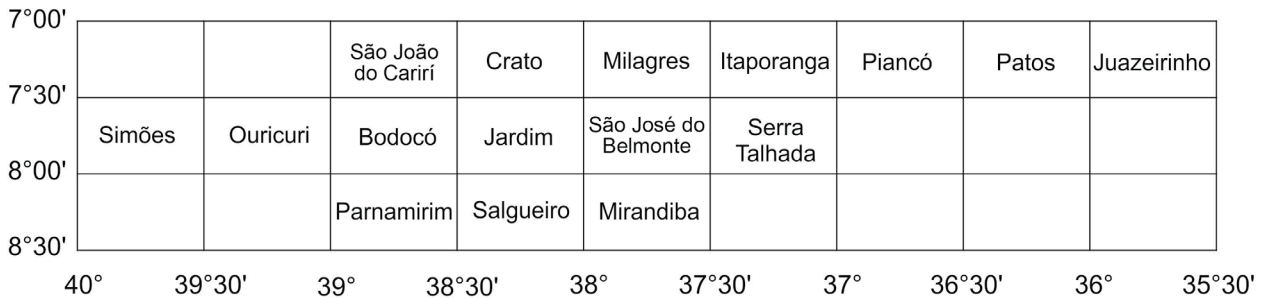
7°00'
7°30'
8°00'
8°30'

|  |  | São João do Carirí | Crato | Milagres | Itaporanga | Piancó | Patos | Juazeirinho |
|---|---|---|---|---|---|---|---|---|
| Simões | Ouricuri | Bodocó | Jardim | São José do Belmonte | Serra Talhada |  |  |  |
|  |  | Parnamirim | Salgueiro | Mirandiba |  |  |  |  |

40° 39°30' 39° 38°30' 38° 37°30' 37° 36°30' 36° 35°30'